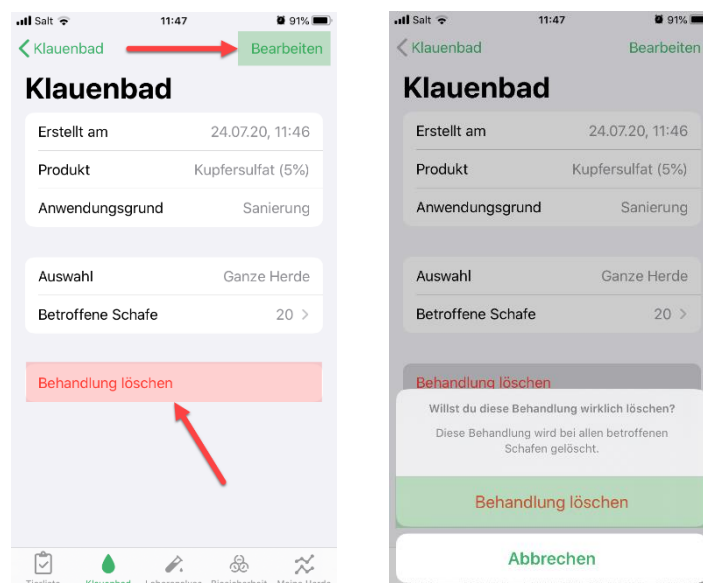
Salt 11:47 91%

Klauenbad Bearbeiten

Klauenbad

| | |
|---|---|
| Erstellt am | 24.07.20, 11:46 |
| Produkt | Kupfersulfat (5%) |
| Anwendungsgrund | Sanierung |

| | |
|---|---|
| Auswahl | Ganze Herde |
| Betroffene Schafe | 20 > |

Behandlung löschen

Tierliste Klauenbad Laborana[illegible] Biosicherheit Meine Herde

Salt 11:47 91%

Klauenbad Bearbeiten

Klauenbad

| | |
|---|---|
| Erstellt am | 24.07.20, 11:46 |
| Produkt | Kupfersulfat (5%) |
| Anwendungsgrund | Sanierung |

| | |
|---|---|
| Auswahl | Ganze Herde |
| Betroffene Schafe | 20 > |

Behandlung löschen

Willst du diese Behandlung wirklich löschen?

Diese Behandlung wird bei allen betroffenen Schafen gelöscht.

Behandlung löschen

Abbrechen